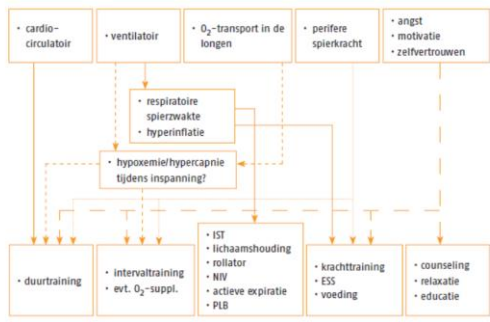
• cardio-circulatoir

• ventilatoir

• $O_2$-transport in de longen

• perifere spierkracht

• angst
• motivatie
• zelfvertrouwen

• respiratoire spierzwakte
• hyperinflatie

• hypoxemie/hypercapnie tijdens inspanning?

• duurtraining

• intervaltraining
• evt. $O_2$-suppl.

• IST
• lichaamshouding
• rollator
• NIV
• actieve expiratie
• PLB

• krachttraining
• ESS
• voeding

• counseling
• relaxatie
• educatie